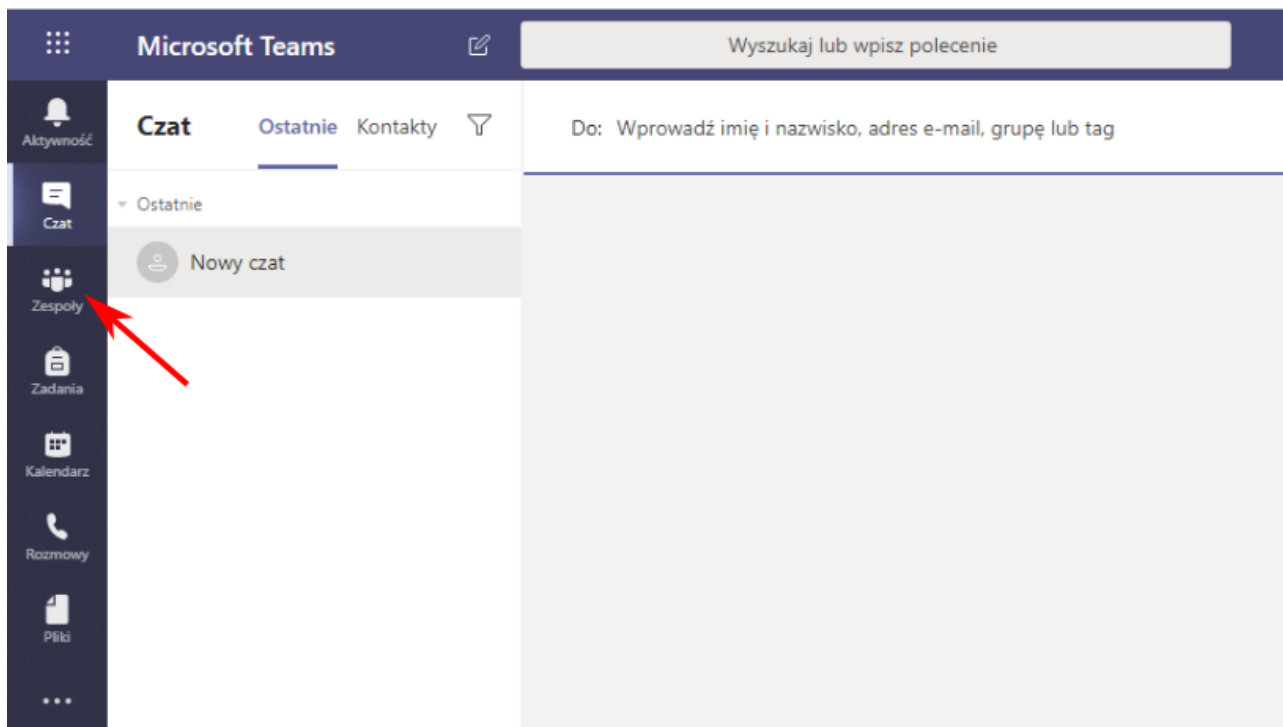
Microsoft Teams

Wyszukaj lub wpisz polecenie

Aktywność

Czat

Zespoły

Zadania

Kalendarz

Rozmowy

Pliki

...

Czat

Ostatnie

Kontakty

Ostatnie

Nowy czat

Do: Wprowadź imię i nazwisko, adres e-mail, grupę lub tag